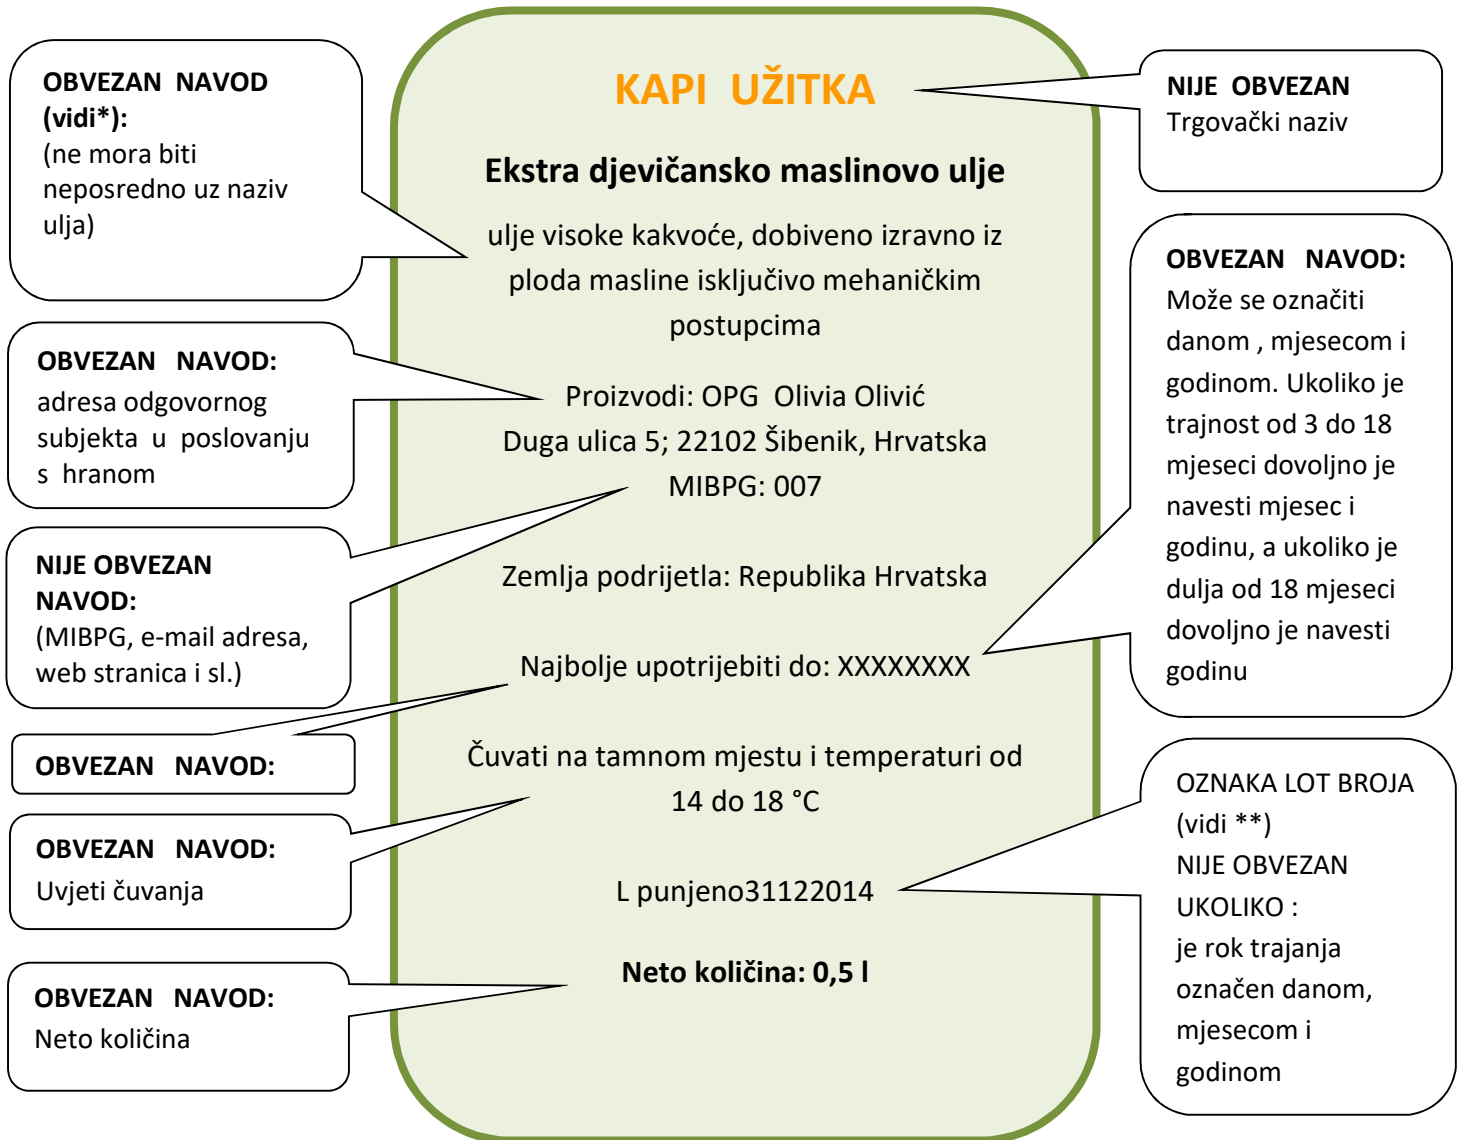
KAPI UŽITKA

Ekstra djevičansko maslinovo ulje

ulje visoke kakvoće, dobiveno izravno iz ploda masline isključivo mehaničkim postupcima

Proizvodi: OPG Olivia Olivić
Duga ulica 5; 22102 Šibenik, Hrvatska
MIBPG: 007

Zemlja podrijetla: Republika Hrvatska

Najbolje upotrijebiti do: XXXXXXXX

Čuvati na tamnom mjestu i temperaturi od 14 do 18 °C

L punjeno31122014

Neto količina: 0,5 l

OBVEZAN NAVOD (vidi*): (ne mora biti neposredno uz naziv ulja)

OBVEZAN NAVOD: adresa odgovornog subjekta u poslovanju s hranom

NIJE OBVEZAN NAVOD: (MIBPG, e-mail adresa, web stranica i sl.)

OBVEZAN NAVOD:

OBVEZAN NAVOD: Uvjeti čuvanja

OBVEZAN NAVOD: Neto količina

NIJE OBVEZAN
Trgovački naziv

OBVEZAN NAVOD: Može se označiti danom , mjesecom i godinom. Ukoliko je trajnost od 3 do 18 mjeseci dovoljno je navesti mjesec i godinu, a ukoliko je dulja od 18 mjeseci dovoljno je navesti godinu

OZNAKA LOT BROJA (vidi **)
NIJE OBVEZAN UKOLIKO :
je rok trajanja označen danom, mjesecom i godinom